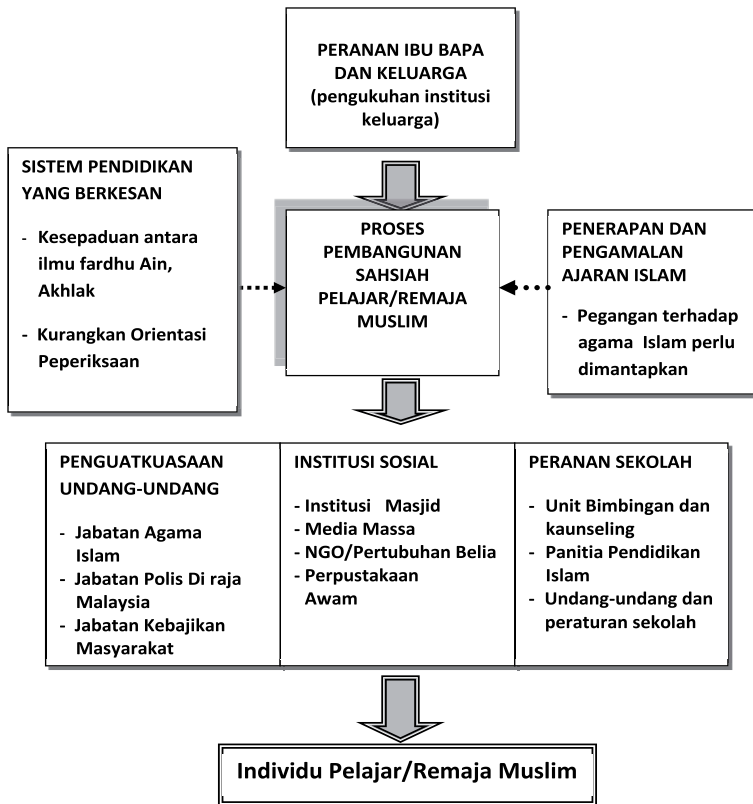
PERANAN IBU BAPA DAN KELUARGA (pengukuhan institusi keluarga)

SISTEM PENDIDIKAN YANG BERKESAN

- Kesepaduan antara ilmu fardhu Ain, Akhlak

- Kurangkan Orientasi Peperiksaan

PROSES PEMBANGUNAN SAHSIAH PELAJAR/REMAJA MUSLIM

PENERAPAN DAN PENGAMALAN AJARAN ISLAM

- Pegangan terhadap agama Islam perlu dimantapkan

PENGUATKUASAAN UNDANG-UNDANG

- Jabatan Agama Islam
- Jabatan Polis Di raja Malaysia
- Jabatan Kebajikan Masyarakat

INSTITUSI SOSIAL

- Institusi Masjid
- Media Massa
- NGO/Pertubuhan Belia
- Perpustakaan Awam

PERANAN SEKOLAH

- Unit Bimbingan dan kaunseling
- Panitia Pendidikan Islam
- Undang-undang dan peraturan sekolah

Individu Pelajar/Remaja Muslim